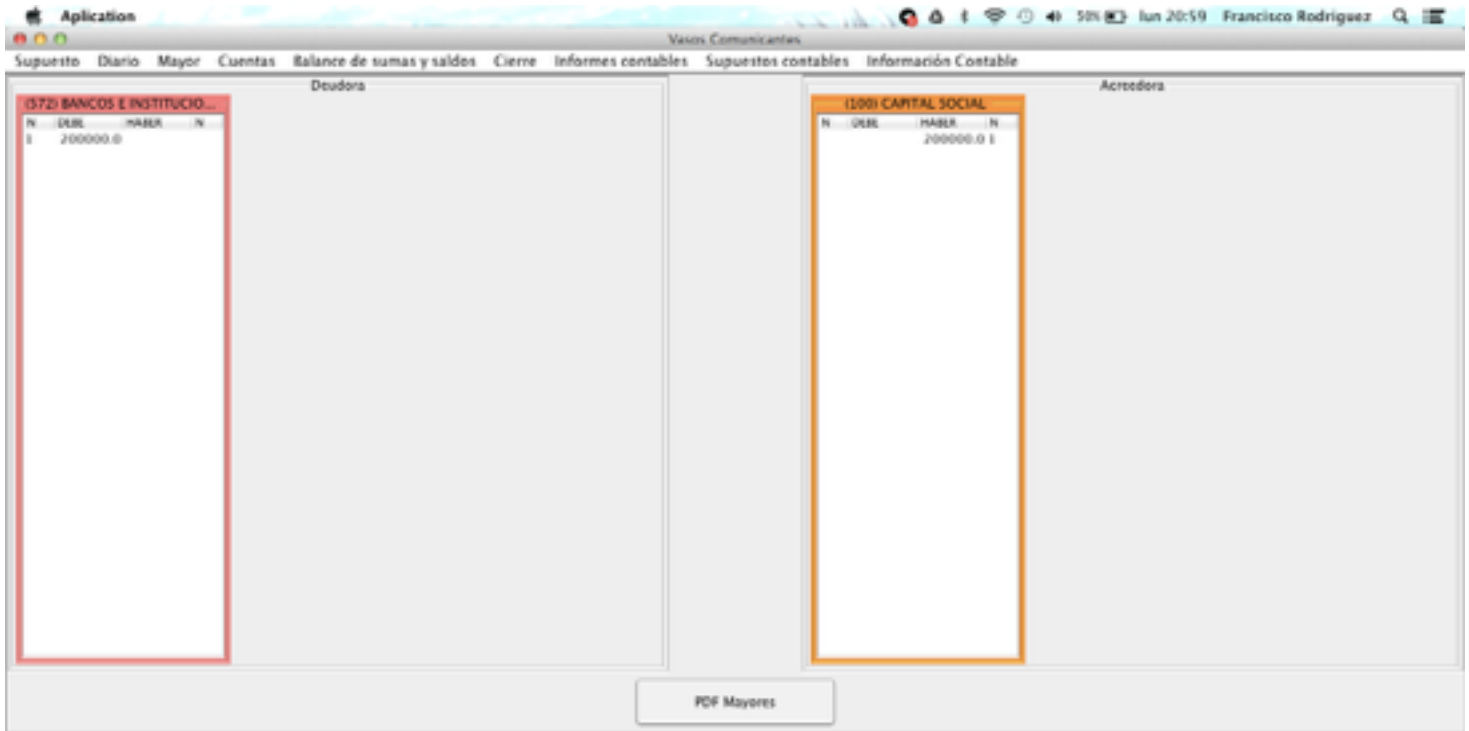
Aplication    50%    lun 20:59    Francisco Rodriguez

Vasos Comunicantes

Supuesto    Diario    Mayor    Cuentas    Balance de sumas y saldos    Cierre    Informes contables    Supuestos contables    Información Contable

Deudora

(572) BANCOS E INSTITUCIO...

| N | DEBE | HABER | N |
|---|---|---|---|
| 1 | 200000.0 | | |

Acreedora

(100) CAPITAL SOCIAL

| N | DEBE | HABER | N |
|---|---|---|---|
| | | 200000.0 | 1 |

PDF Mayores